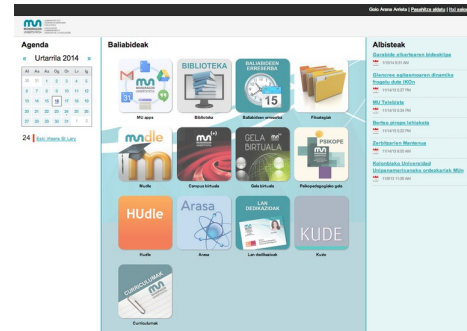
Gaio Arana Arrieta | Pasahitza aldatu | Itxi saioa

Agenda

« Urtarrila 2014 »

| Al | Ar | Az | Og | Or | Lr | Ig |
|---|---|---|---|---|---|---|
| 30 | 31 | 1 | 2 | 3 | 4 | 5 |
| 6 | 7 | 8 | 9 | 10 | 11 | 12 |
| 13 | 14 | 15 | 16 | 17 | 18 | 19 |
| 20 | 21 | 22 | 23 | 24 | 25 | 26 |
| 27 | 28 | 29 | 30 | 31 | 1 | 2 |

24 Ikasi mintza B1 Lary

Baliabideak

MU apps

BIBLIOTEKA
Biblioteka

BALIABIDEEN ERRESERBA
15
Baliabideen erreserba

Fitxategiak

mudle
Mudle

MU
Campus birtuala

GELA BIRTUALA
Gela birtuala

PSIKOPE
Psikopedagogiako gela

HUdle
Hudle

Arasa
Arasa

LAN DEDIKAZIOAK
Lan dedikazioak

KUDE
Kude

CURRICULUMAK
Curriculumak

Albisteak

Donostia elkartearen bideokliga
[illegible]

Giennervs egitasmoaren dinamika frogatu dute HUn
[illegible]

MU Telebista
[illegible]

Berbeo piraga lehiaketa
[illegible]

Zerbitzuen Mantenua
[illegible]

Kolombiako Unibertsitatearen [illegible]
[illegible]